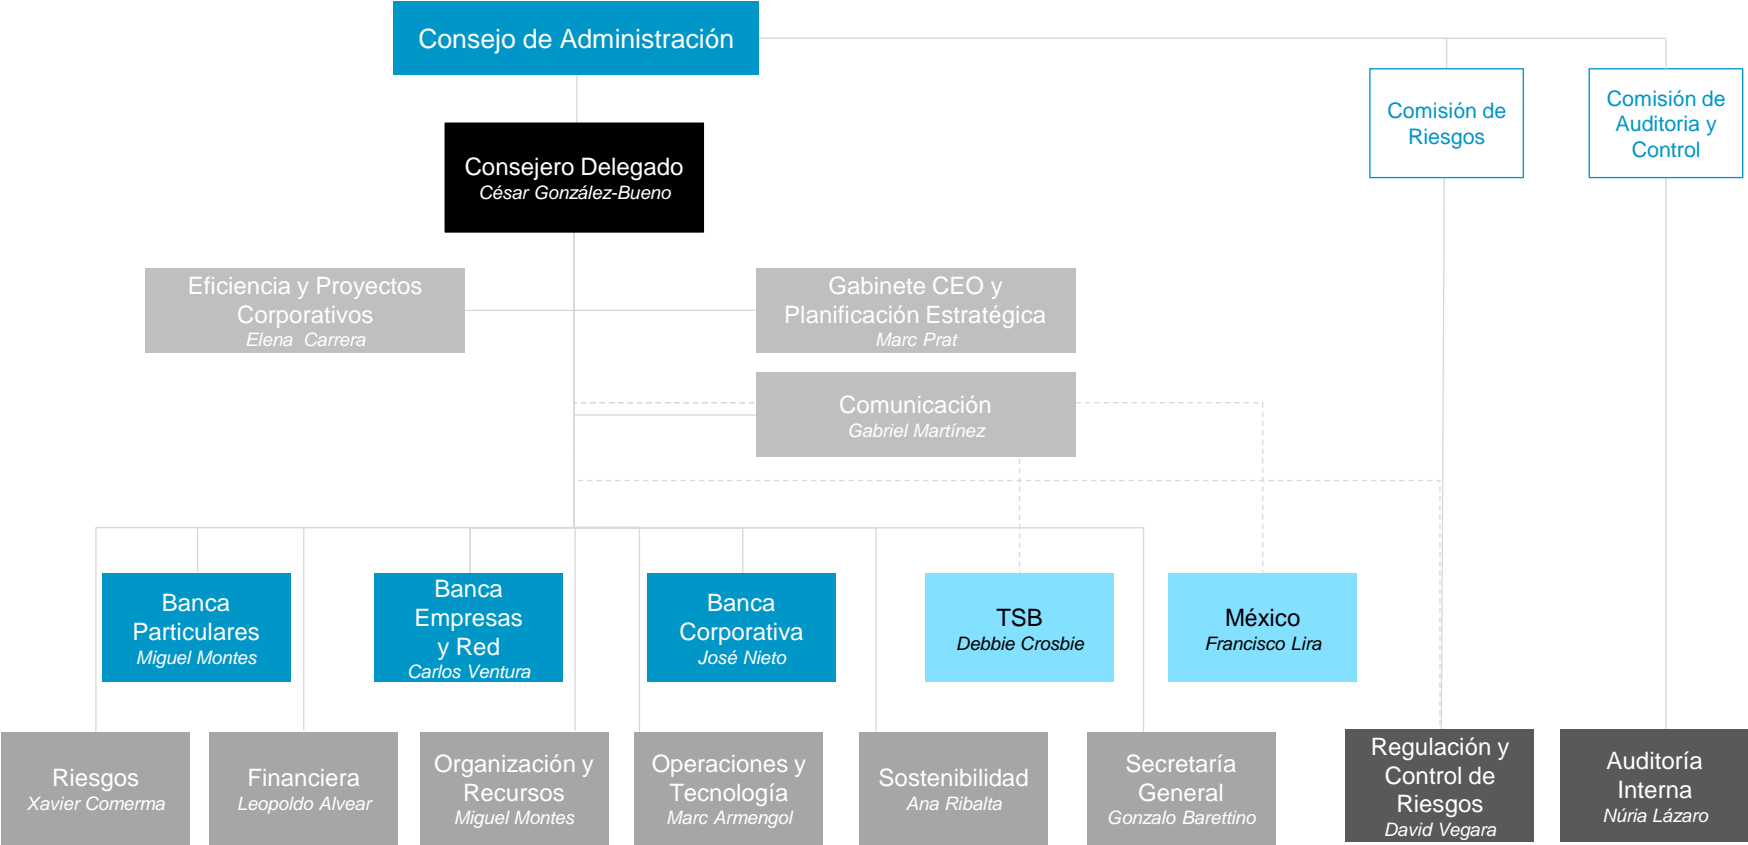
Consejo de Administración

Comisión de Riesgos

Comisión de Auditoria y Control

Consejero Delegado
César González-Bueno

Eficiencia y Proyectos Corporativos
Elena Carrera

Gabinete CEO y Planificación Estratégica
Marc Prat

Comunicación
Gabriel Martínez

Banca Particulares
Miguel Montes

Banca Empresas y Red
Carlos Ventura

Banca Corporativa
José Nieto

TSB
Debbie Crosbie

México
Francisco Lira

Riesgos
Xavier Comerma

Financiera
Leopoldo Alvear

Organización y Recursos
Miguel Montes

Operaciones y Tecnología
Marc Armengol

Sostenibilidad
Ana Ribalta

Secretaría General
Gonzalo Barettino

Regulación y Control de Riesgos
David Vegara

Auditoría Interna
Núria Lázaro